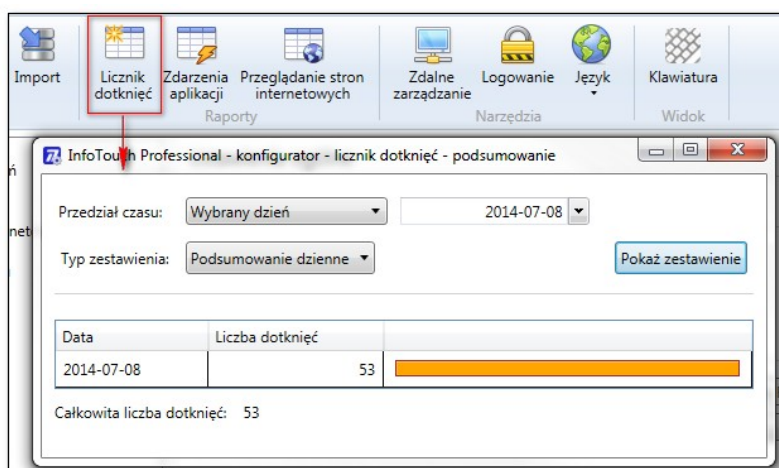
Import
Licznik dotknięć
Zdarzenia aplikacji
Przeglądanie stron internetowych
Raporty
Zdalne zarządzanie
Logowanie
Język
Narzędzia
Klawiatura
Widok

InfoTouch Professional - konfigurator - licznik dotknięć - podsumowanie

Przedział czasu: Wybrany dzień
2014-07-08
Typ zestawienia: Podsumowanie dzienne
Pokaż zestawienie

| Data | Liczba dotknięć | |
|---|---|---|
| 2014-07-08 | 53 | |

Całkowita liczba dotknięć: 53